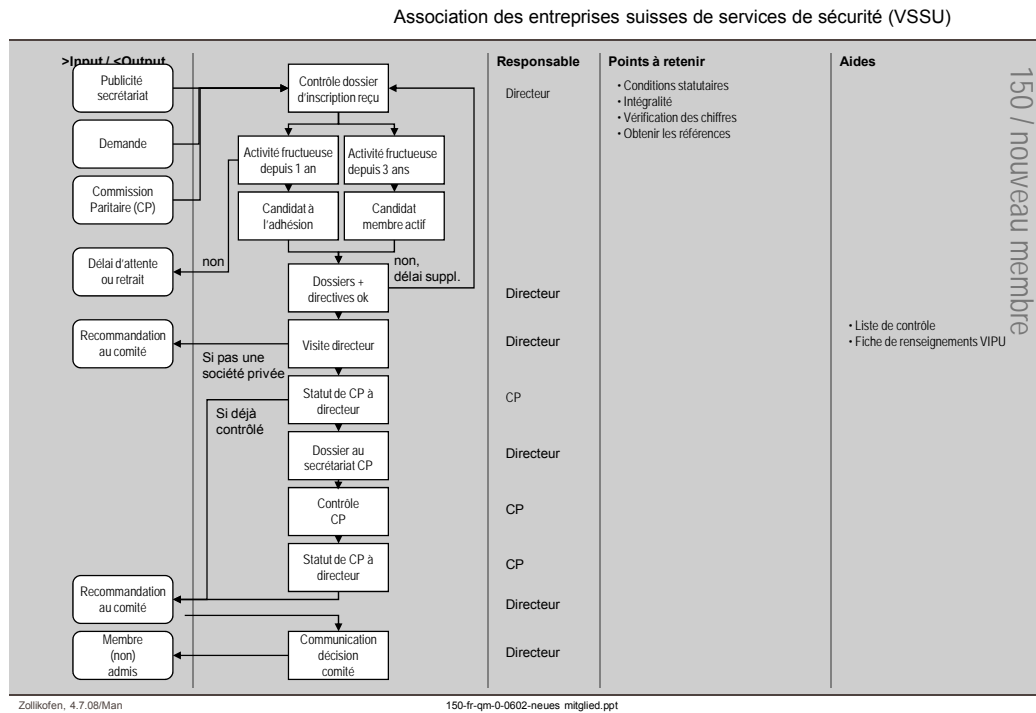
Association des entreprises suisses de services de sécurité (VSSU)

>Input / <Output

Publicité secrétariat

Demande

Commission Paritaire (CP)

Délai d'attente ou retrait

Recommandation au comité

Recommandation au comité

Membre (non) admis

Contrôle dossier d'inscription reçu

Activité fructueuse depuis 1 an

Activité fructueuse depuis 3 ans

Candidat à l'adhésion

Candidat membre actif

non

non, délai suppl.

Dossiers + directives ok

Visite directeur

Si pas une société privée

Statut de CP à directeur

Si déjà contrôlé

Dossier au secrétariat CP

Contrôle CP

Statut de CP à directeur

Communication décision comité

Responsable

Directeur

Directeur

Directeur

CP

Directeur

CP

CP

Directeur

Directeur

Points à retenir

• Conditions statutaires
• Intégralité
• Vérification des chiffres
• Obtenir les références

Aides

• Liste de contrôle
• Fiche de renseignements VIPU

150 / nouveau membre

Zollikofen, 4.7.08/Man

150-fr-qm-0-0602-neues mitglied.ppt